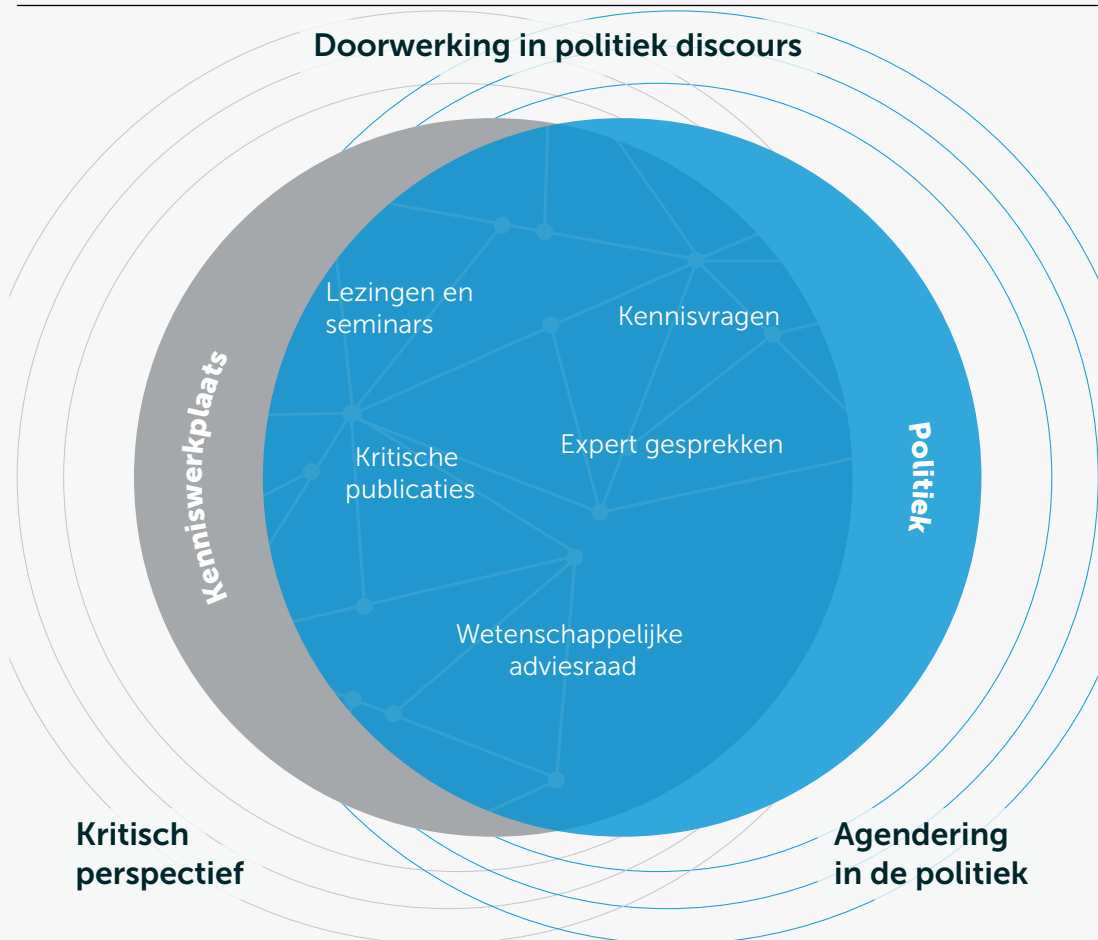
Doorwerking in politiek discours

Kenniswerkplaats

Lezingen en seminars

Kennisvragen

Kritische publicaties

Expert gesprekken

Politiek

Wetenschappelijke adviesraad

Kritisch perspectief

Agendering in de politiek